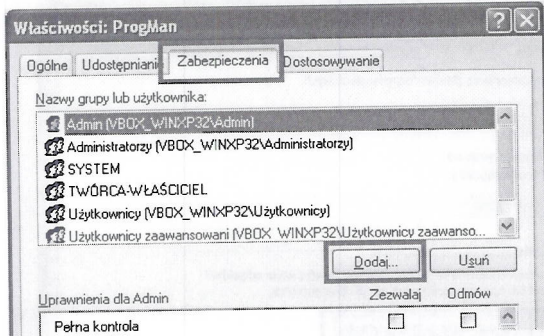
Właściwości: ProgMan

Ogólne | Udostępniani | Zabezpieczenia | Dostosowywanie

Nazwy grupy lub użytkownika:

Admin (VBOX_WINXP32\Admin)
Administratorzy (VBOX_WINXP32\Administratorzy)
SYSTEM
TWÓRCA-WŁAŚCICIEL
Użytkownicy (VBOX_WINXP32\Użytkownicy)
Użytkownicy zaawansowani (VBOX_WINXP32\Użytkownicy zaawanso...

Dodaj... | Usuń

Uprawnienia dla Admin | Zezwalaj | Odmów
Pełna kontrola